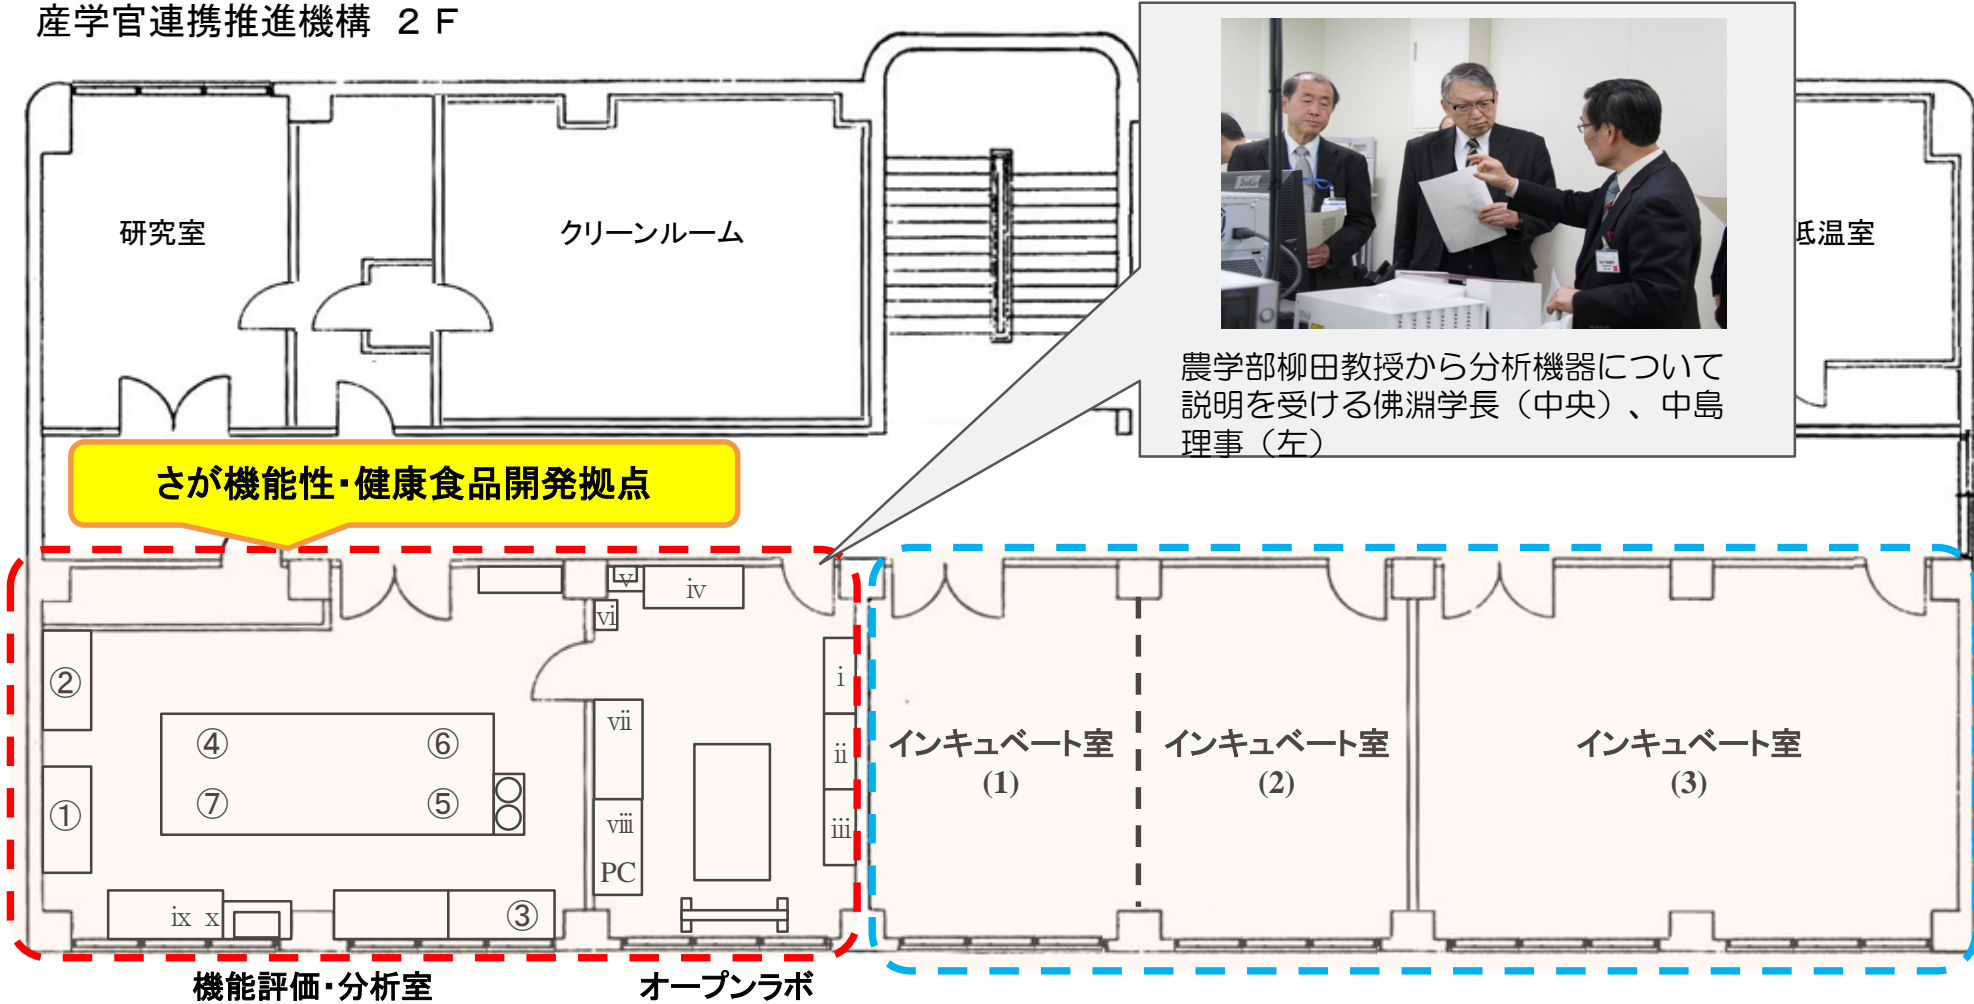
産学官連携推進機構　２Ｆ

研究室

クリーンルーム

低温室

農学部柳田教授から分析機器について説明を受ける佛淵学長（中央）、中島理事（左）

さが機能性・健康食品開発拠点

v

iv

vi

②

④

⑥

⑦

⑤

①

i

ii

iii

vii

viii

PC

ix　x

③

インキュベート室 (1)

インキュベート室 (2)

インキュベート室 (3)

機能評価・分析室

オープンラボ